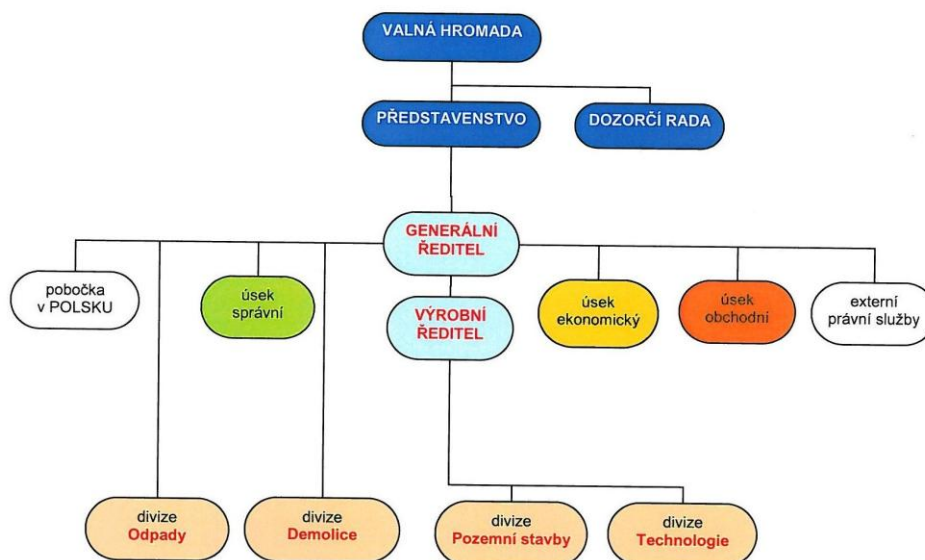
VALNÁ HROMADA

PŘEDSTAVENSTVO

DOZORČÍ RADA

GENERÁLNÍ ŘEDITEL

pobočka v POLSKU

úsek správní

VÝROBNÍ ŘEDITEL

úsek ekonomický

úsek obchodní

externí právní služby

divize Odpady

divize Demolice

divize Pozemní stavby

divize Technologie